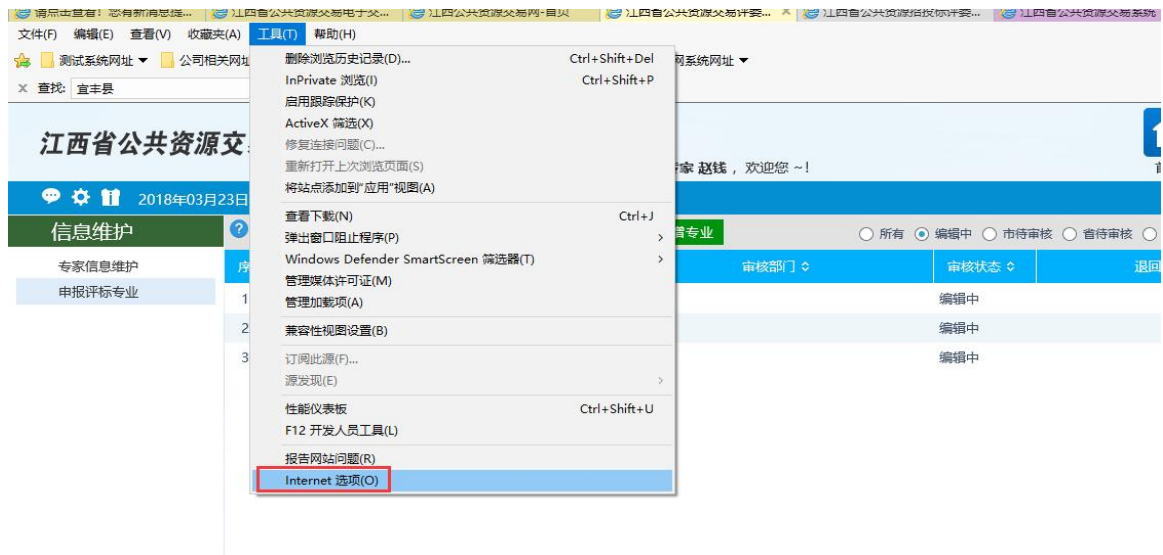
请点击查看！您有新消息提... | 江西省公共资源交易电子交... | 江西省公共资源交易网-首页 | 江西省公共资源交易评委... × | 江西省公共资源招投标评委... | 江西省公共资源交易系统

文件(F) 编辑(E) 查看(V) 收藏夹(A) 工具(T) 帮助(H)

测试系统网址 ▾ 公司相关网址 网系统网址 ▾

× 查找: 宜丰县

江西省公共资源交

家 赵钱，欢迎您 ~!

2018年03月23日

信息维护

专家信息维护

申报评标专业

序

1

2

3

报专业

○ 所有 ◉ 编辑中 ○ 市待审核 ○ 省待审核 ○

| 审核部门 ≎ | 审核状态 ≎ | 退回 |
|---|---|---|
| | 编辑中 | |
| | 编辑中 | |
| | 编辑中 | |

删除浏览历史记录(D)... Ctrl+Shift+Del
InPrivate 浏览(I) Ctrl+Shift+P
启用跟踪保护(K)
ActiveX 筛选(X)
修复连接问题(C)...
重新打开上次浏览页面(S)
将站点添加到"应用"视图(A)
查看下载(N) Ctrl+J
弹出窗口阻止程序(P) ›
Windows Defender SmartScreen 筛选器(T) ›
管理媒体许可证(M)
管理加载项(A)
兼容性视图设置(B)
订阅此源(F)...
源发现(E) ›
性能仪表板 Ctrl+Shift+U
F12 开发人员工具(L)
报告网站问题(R)
Internet 选项(O)